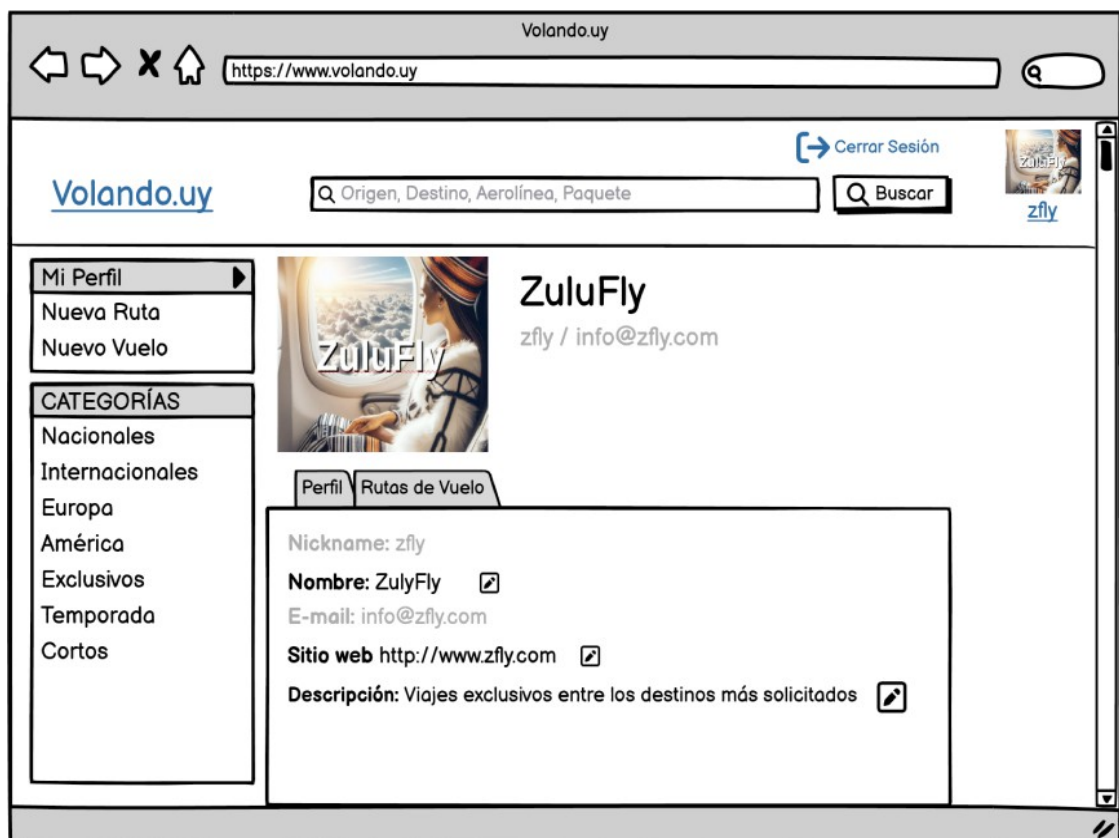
Volando.uy

https://www.volando.uy

Cerrar Sesión

ZuluFly

zfly

Volando.uy

Origen, Destino, Aerolínea, Paquete

Buscar

Mi Perfil

Nueva Ruta

Nuevo Vuelo

CATEGORÍAS

Nacionales

Internacionales

Europa

América

Exclusivos

Temporada

Cortos

ZuluFly

ZuluFly

zfly / info@zfly.com

Perfil

Rutas de Vuelo

Nickname: zfly

Nombre: ZulyFly

E-mail: info@zfly.com

Sitio web http://www.zfly.com

Descripción: Viajes exclusivos entre los destinos más solicitados